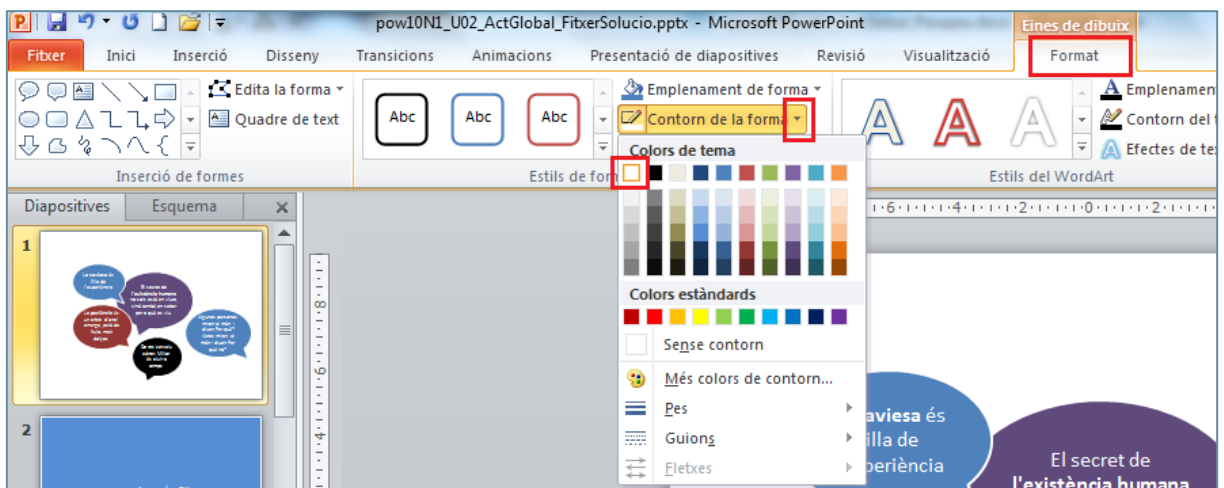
pow10N1_U02_ActGlobal_FitxerSolucio.pptx - Microsoft PowerPoint

Eines de dibuix

Fitxer | Inici | Inserció | Disseny | Transicions | Animacions | Presentació de diapositives | Revisió | Visualització | Format

Edita la forma
Quadre de text
Inserció de formes

Abc | Abc | Abc
Estils de for

Emplenament de forma
Contorn de la forma

Colors de tema

Colors estàndards

Sense contorn

Més colors de contorn...

Pes

Guions

Fletxes

Emplenamen
Contorn del t
Efectes de te
Estils del WordArt

Diapositives | Esquema

1

2

aviesa és
illa de
eriència

El secret de
l'existència humana